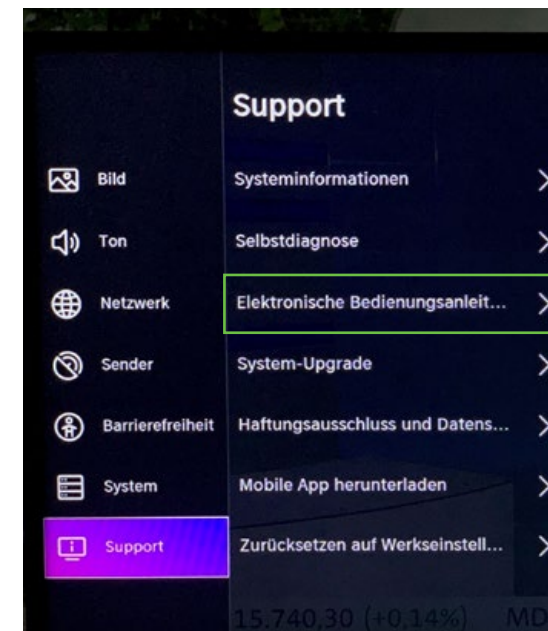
Bild
Ton
Netzwerk
Sender
Barrierefreiheit
System
Support

Support
Systeminformationen
Selbstdiagnose
Elektronische Bedienungsanleit...
System-Upgrade
Haftungsausschluss und Datens...
Mobile App herunterladen
Zurücksetzen auf Werkseinstell...

15.740,30 (+0,14%) MD